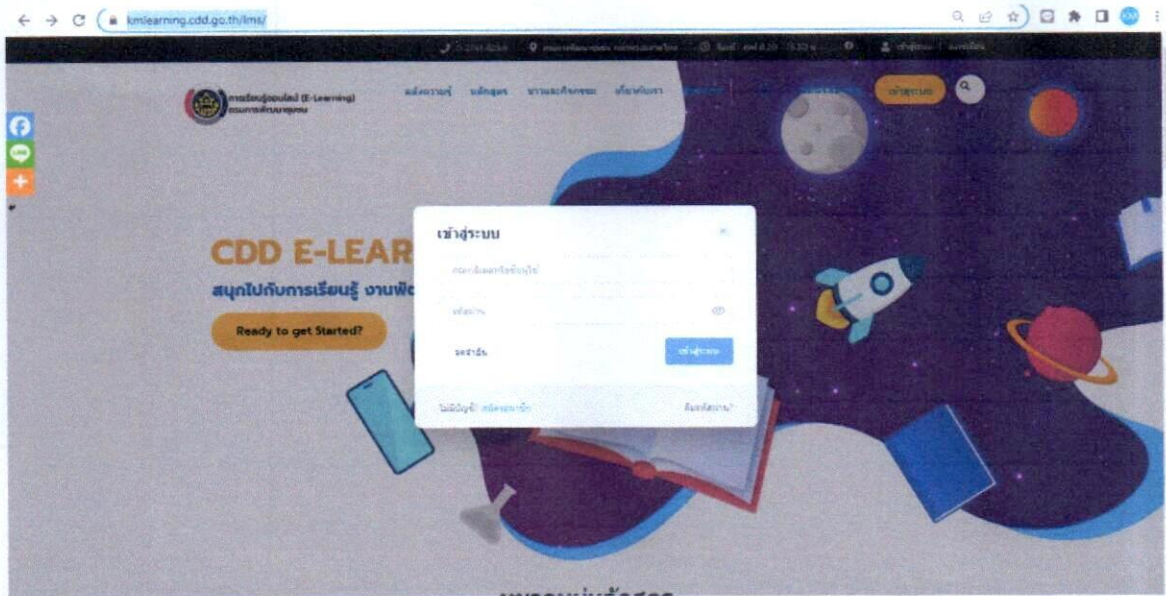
kmlearning.cdd.go.th/lms/

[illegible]

การเรียนรู้ออนไลน์ (E-Learning) กรมการพัฒนาชุมชน

คลังความรู้ หลักสูตร ข่าวและกิจกรรม เกี่ยวกับเรา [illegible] เข้าสู่ระบบ

CDD E-LEAR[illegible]

สนุกไปกับการเรียนรู้ งานพัฒ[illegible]

Ready to get Started?

เข้าสู่ระบบ

กรอกชื่อผู้ใช้งาน

รหัสผ่าน

จดจำฉัน

เข้าสู่ระบบ

ไม่มีบัญชี? สมัครสมาชิก

ลืมรหัสผ่าน?

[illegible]